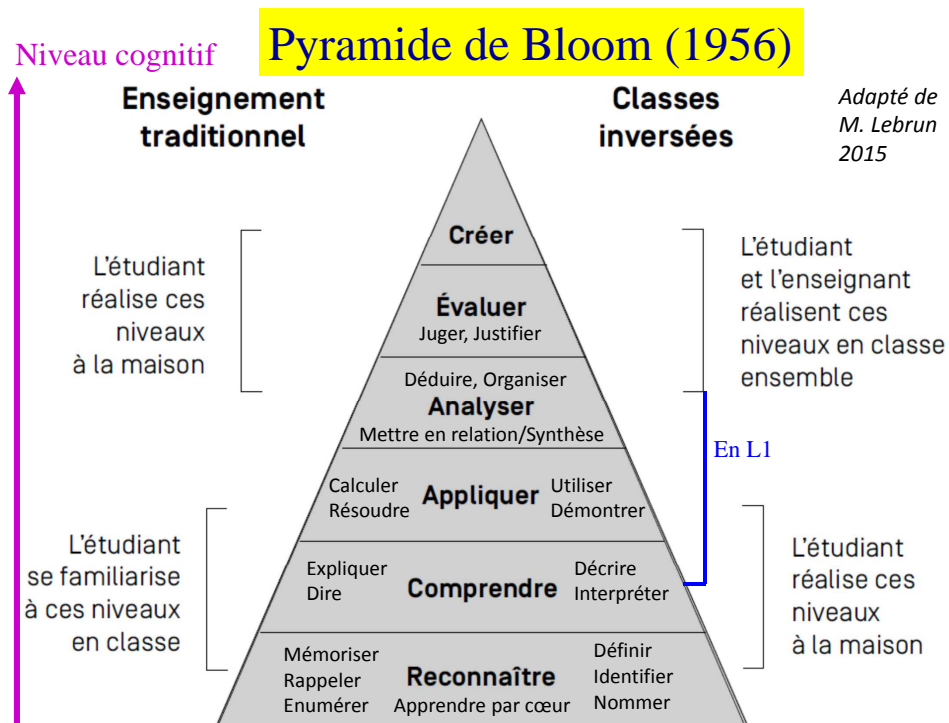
Niveau cognitif

Pyramide de Bloom (1956)

Enseignement traditionnel

Classes inversées

Adapté de M. Lebrun 2015

L'étudiant réalise ces niveaux à la maison

Créer

Évaluer
Juger, Justifier

Déduire, Organiser
Analyser
Mettre en relation/Synthèse

L'étudiant et l'enseignant réalisent ces niveaux en classe ensemble

En L1

Calculer
Résoudre
Appliquer
Utiliser
Démontrer

L'étudiant se familiarise à ces niveaux en classe

Expliquer
Dire
Comprendre
Décrire
Interpréter

L'étudiant réalise ces niveaux à la maison

Mémoriser
Rappeler
Enumérer
Reconnaître
Apprendre par cœur
Définir
Identifier
Nommer